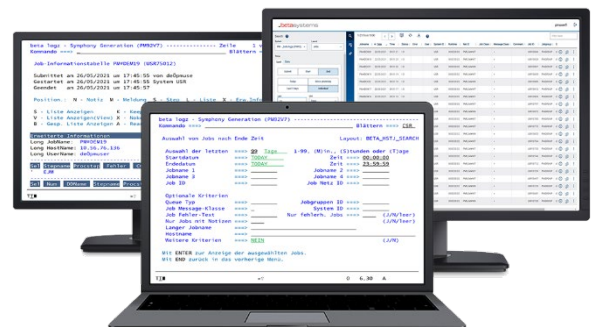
beta logo - Symphony Generation (PM8DV7) Zeile 1
Kommando ===> Blättern

Job-Informationstabelle PM9DEM19 (US875012)

Submittet am 26/05/2021 um 17:45:55 von de0pmuser
Gestartet am 26/05/2021 um 17:45:55 System USS
Beendet am 26/05/2021 um 17:45:57

Positionen.: N - Notiz W - Meldung S - Step L - Liste X - Erw.Inf

S - Liste Anzeigen K - Kea
L - Liste Anzeigen(View) X - Noke
B - Gesp. Liste Anzeigen A - Nek

Erweiterte Informationen
Long Jobname.: PM9DEM19
Long HostName: 10.16.76.136
Long UserName: de0pmuser

Sel Stepname Procstep Fehler C
_ PM9DEM19 PREP9DEM
' EJM
Sel Name DDName Stepname Proc

beta systems

beta logo - Symphony Generation (PM8DV7)
Kommando ===> Blättern ===> CSR

Auswahl von Jobs nach Ende Zeit Layout: BETA_HSTJ_SEARCH

Auswahl der letzten ===> 99 Tage 1-99, (M)in., (S)tunden oder (T)age
Startdatum ===> TODAY Zeit ===> 00:00:00
Endedatum ===> TODAY Zeit ===> 23:59:59
Jobname 1 ===> Jobname 2 ===>
Jobname 3 ===> Jobname 4 ===>
Job ID ===> Job Notiz ID ===>

Optionale Kriterien
Queue Typ ===> Jobgruppen ID ===>
Job Message-Klasse ===> System ID ===>
Job Fehler-Text ===> Nur fehlerh. Jobs ===> (J/N/leer)
Nur Jobs mit Notizen ===> (J/N/leer)
Langer Jobname ===>
Hostname ===>
Weitere Kriterien ===> NEIN (J/N)

Mit ENTER zur Anzeige der ausgewählten Jobs.
Mit END zurück in das vorherige Menü.

6 6,30 A